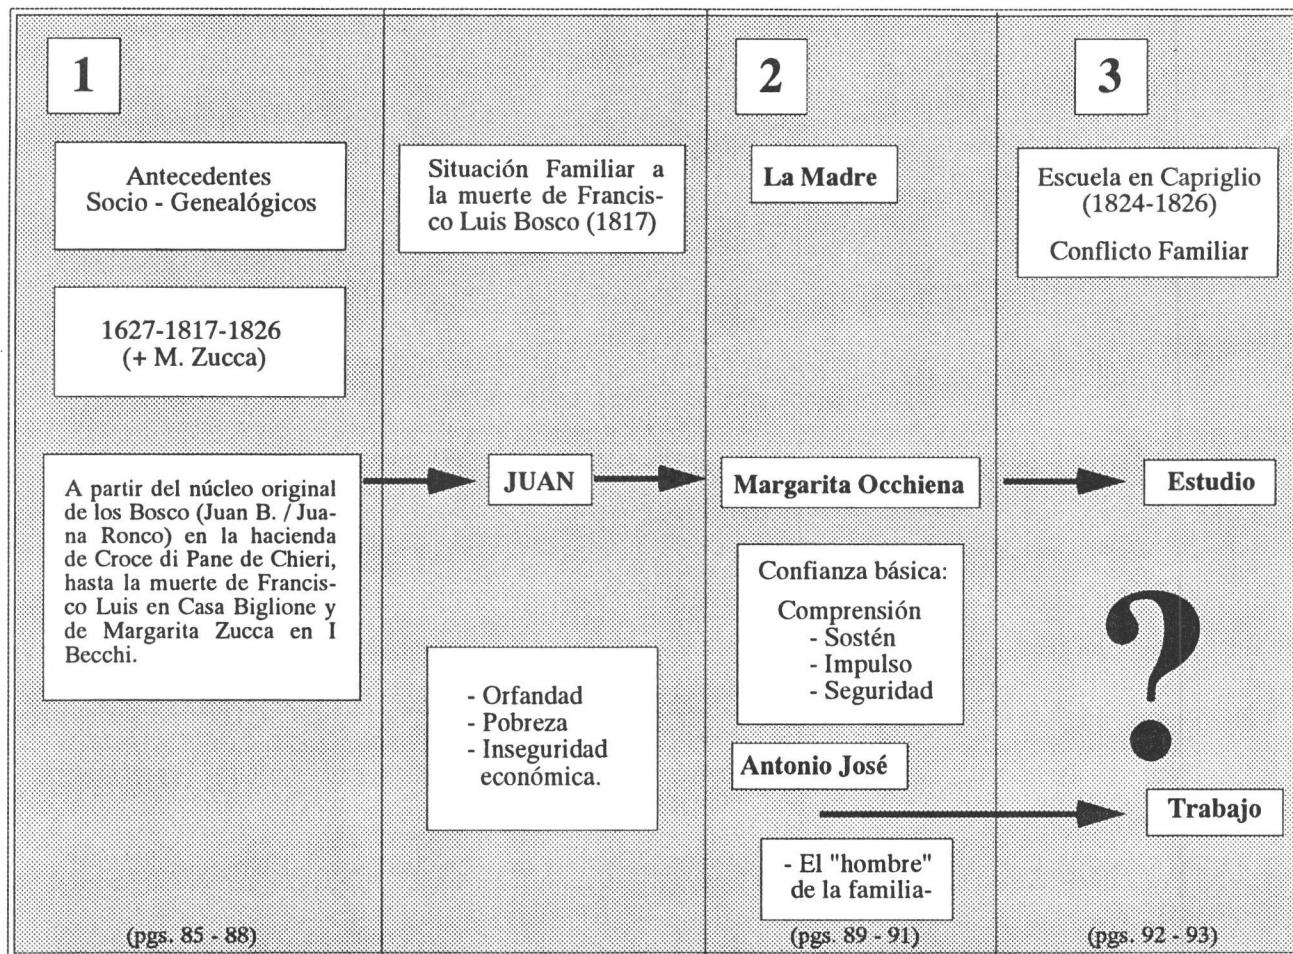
1

Antecedentes Socio - Genealógicos

1627-1817-1826
(+ M. Zucca)

A partir del núcleo original de los Bosco (Juan B. / Juana Ronco) en la hacienda de Croce di Pane de Chieri, hasta la muerte de Francisco Luis en Casa Biglione y de Margarita Zucca en I Becchi.

(pgs. 85 - 88)

Situación Familiar a la muerte de Francisco Luis Bosco (1817)

JUAN

- Orfandad
- Pobreza
- Inseguridad económica.

2

La Madre

Margarita Occhiena

Confianza básica:

Comprensión
- Sostén
- Impulso
- Seguridad

Antonio José

- El "hombre" de la familia-

(pgs. 89 - 91)

3

Escuela en Capriglio (1824-1826)

Conflicto Familiar

Estudio

?

Trabajo

(pgs. 92 - 93)